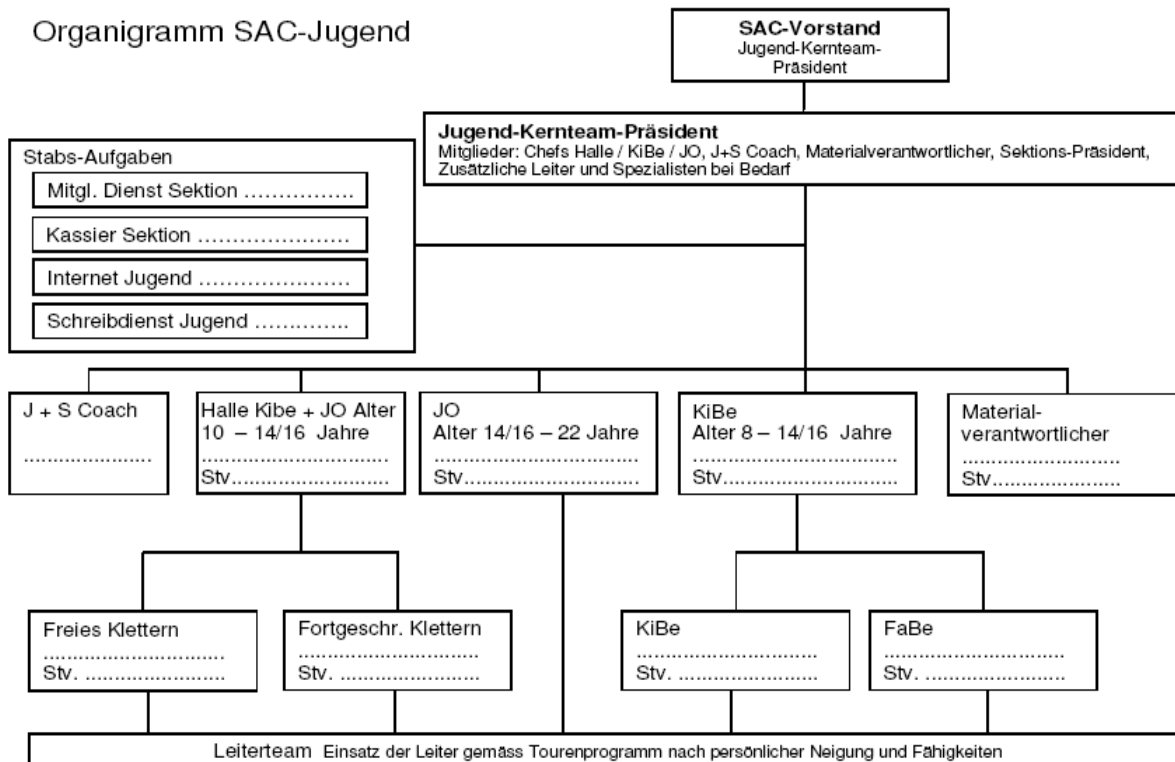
Organigramm SAC-Jugend

SAC-Vorstand
Jugend-Kernteam-Präsident

Jugend-Kernteam-Präsident
Mitglieder: Chefs Halle / KiBe / JO, J+S Coach, Materialverantwortlicher, Sektions-Präsident, Zusätzliche Leiter und Spezialisten bei Bedarf

Stabs-Aufgaben
Mitgl. Dienst Sektion ................
Kassier Sektion ......................
Internet Jugend ......................
Schreibdienst Jugend .............

J + S Coach
.....................

Halle Kibe + JO Alter 10 – 14/16 Jahre
...............................
Stv..........................

JO
Alter 14/16 – 22 Jahre
...............................
Stv..........................

KiBe
Alter 8 – 14/16 Jahre
...............................
Stv..........................

Materialverantwortlicher
..........................
Stv.......................

Freies Klettern
..............................
Stv. .......................

Fortgeschr. Klettern
..............................
Stv. .......................

KiBe
..............................
Stv. .......................

FaBe
..............................
Stv. .......................

Leiterteam Einsatz der Leiter gemäss Tourenprogramm nach persönlicher Neigung und Fähigkeiten